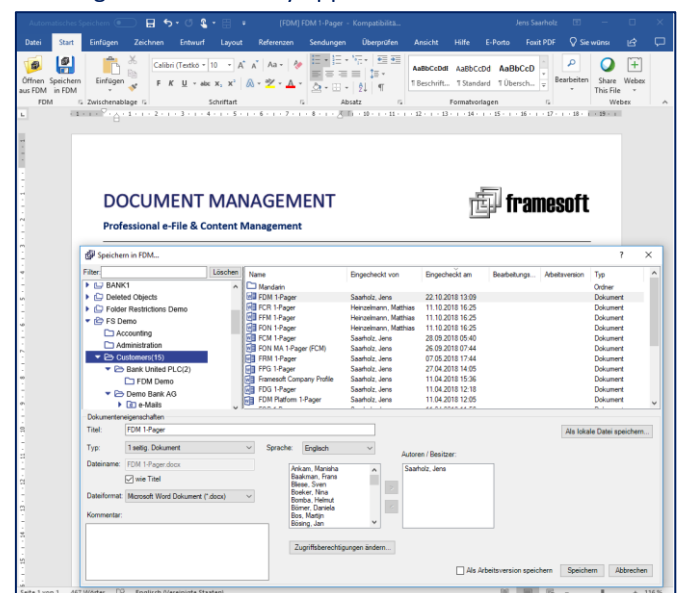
Automatisches Speichern [FDM] FDM 1-Pager - Kompatibilitä... Jens Saarholz

Datei Start Einfügen Zeichnen Entwurf Layout Referenzen Sendungen Überprüfen Ansicht Hilfe E-Porto Foxit PDF Sie wünsc

Öffnen aus FDM Speichern in FDM Einfügen Calibri (Textkö 10 F K U abc $x_2$ $x^2$ AaBbCcDdI AaBbCcDd AaBbCcD ¶ Beschrift... ¶ Standard ¶ Übersch... Bearbeiten Share This File Webex

FDM Zwischenablage Schriftart Absatz Formatvorlagen Webex

DOCUMENT MANAGEMENT
Professional e-File & Content Management
framesoft

Speichern in FDM... ? ✕

Filter: Löschen
BANK1
Deleted Objects
Folder Restrictions Demo
FS Demo
Accounting
Administration
Customers(15)
Bank United PLC(2)
FDM Demo
Demo Bank AG
e-Mails

| Name | Eingecheckt von | Eingecheckt am | Bearbeitungs... | Arbeitsversion | Typ |
|---|---|---|---|---|---|
| Mandarin | | | | | Ordner |
| FDM 1-Pager | Saarholz, Jens | 22.10.2018 13:09 | | | Dokument |
| FCR 1-Pager | Heinzelmann, Matthias | 11.10.2018 16:25 | | | Dokument |
| FFM 1-Pager | Heinzelmann, Matthias | 11.10.2018 16:25 | | | Dokument |
| FDN 1-Pager | Heinzelmann, Matthias | 11.10.2018 16:25 | | | Dokument |
| FCM 1-Pager | Saarholz, Jens | 28.09.2018 05:40 | | | Dokument |
| FDN MA 1-Pager (FCM) | Saarholz, Jens | 26.09.2018 07:44 | | | Dokument |
| FRM 1-Pager | Saarholz, Jens | 07.05.2018 17:44 | | | Dokument |
| FPG 1-Pager | Saarholz, Jens | 27.04.2018 14:05 | | | Dokument |
| Framesoft Company Profile | Saarholz, Jens | 11.04.2018 15:36 | | | Dokument |
| FDG 1-Pager | Saarholz, Jens | 11.04.2018 12:18 | | | Dokument |
| FDM Platform 1-Pager | Saarholz, Jens | 11.04.2018 12:05 | | | Dokument |

Dokumenteigenschaften
Titel: FDM 1-Pager
Als lokale Datei speichern...
Typ: 1 seitig. Dokument Sprache: Englisch
Dateiname: FDM 1-Pager.docx
wie Titel
Dateiformat: Microsoft Word Dokument (*.docx)
Kommentar:
Autoren / Besitzer:
Ankam, Manisha
Baakman, Frans
Bliese, Sven
Boeker, Nina
Bomba, Helmut
Bömer, Daniela
Bos, Martijn
Bösing, Jan
Saarholz, Jens
Zugriffsberechtigungen ändern...
Als Arbeitsversion speichern Speichern Abbrechen

Seite 1 von 1 467 Wörter Englisch (Vereinigte Staaten) 116 %